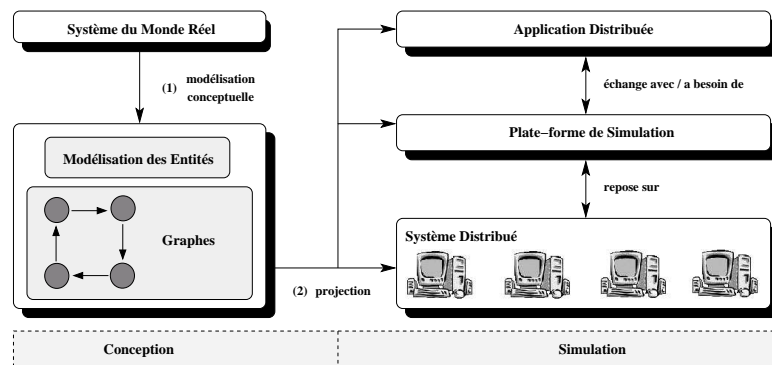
Système du Monde Réel

(1) modélisation conceptuelle

Modélisation des Entités

Graphes

(2) projection

Application Distribuée

échange avec / a besoin de

Plate−forme de Simulation

repose sur

Système Distribué

Conception

Simulation